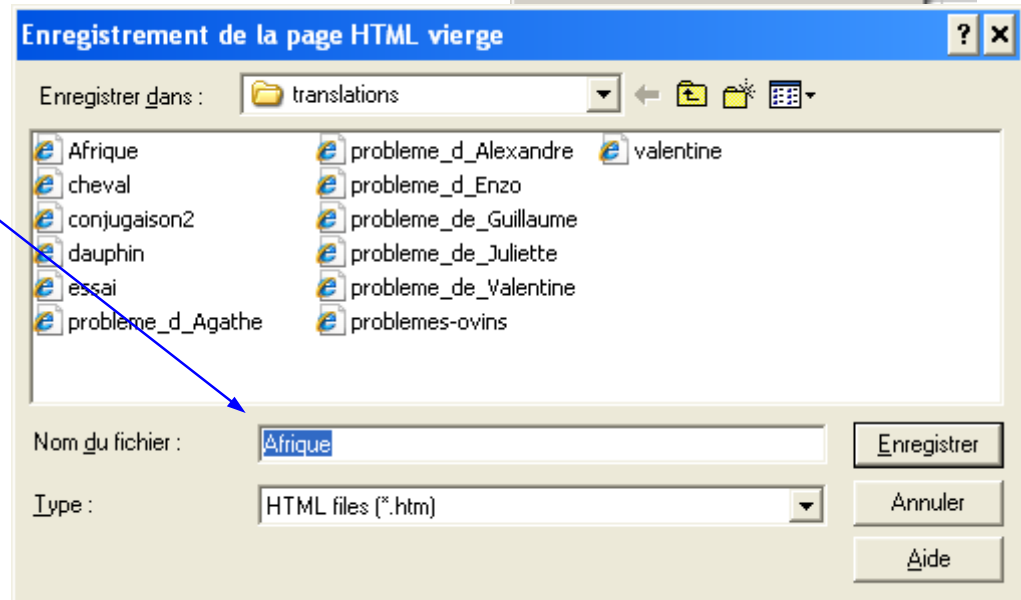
Enregistrement de la page HTML vierge

?

Enregistrer dans : translations

Afrique
cheval
conjugaison2
dauphin
essai
probleme_d_Agathe

probleme_d_Alexandre
probleme_d_Enzo
probleme_de_Guillaume
probleme_de_Juliette
probleme_de_Valentine
problemes-ovins

valentine

Nom du fichier : Afrique

Type : HTML files (*.htm)

Enregistrer

Annuler

Aide